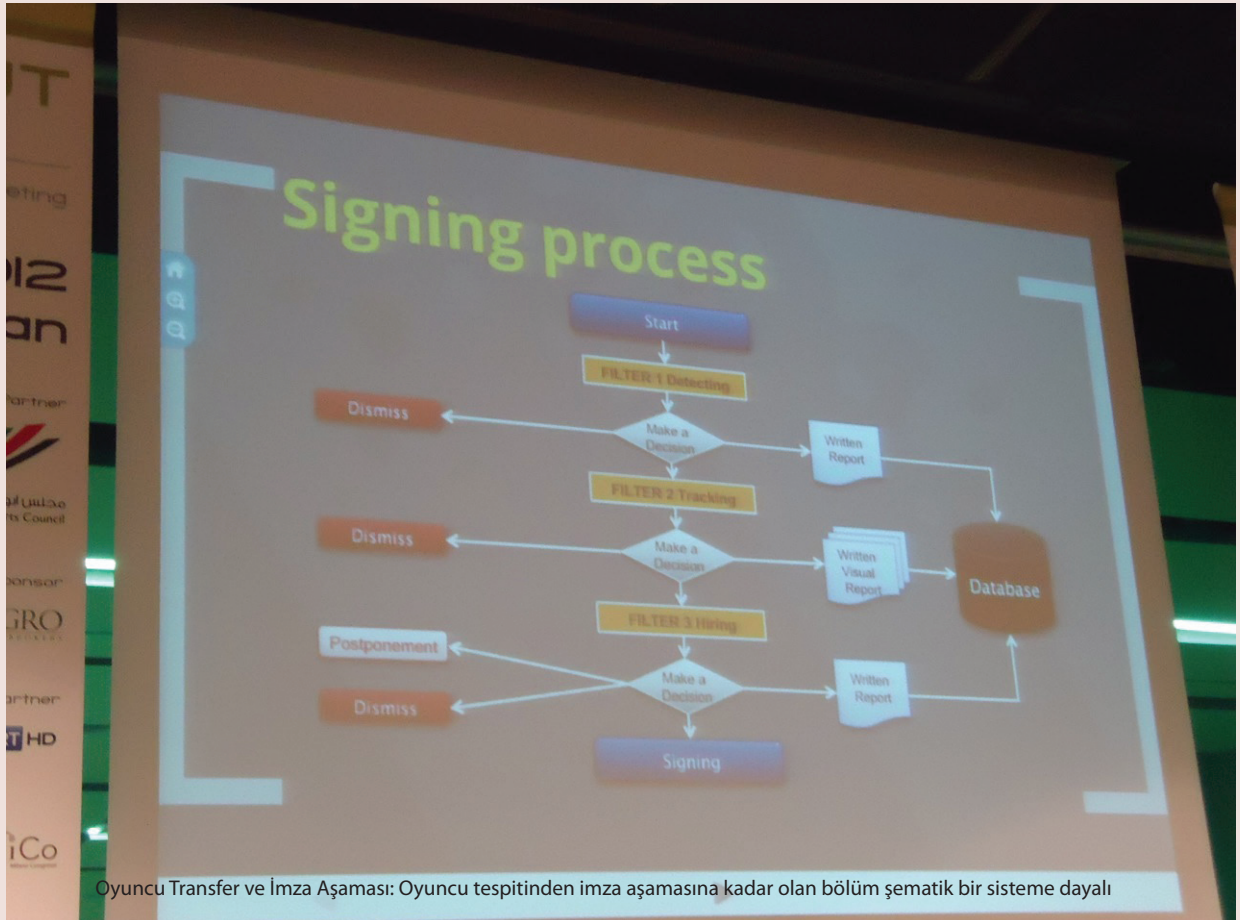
T

eting

12

an

artner

مجلس ابو
ts Council

onsor

GRO

artner

T HD

iCo

Signing process

Start

FILTER 1 Detecting

Dismiss

Make a Decision

Written Report

FILTER 2 Tracking

Dismiss

Make a Decision

Written Visual Report

Database

FILTER 3 Hiring

Postponement

Make a Decision

Dismiss

Written Report

Signing

Oyuncu Transfer ve İmza Aşaması: Oyuncu tespitinden imza aşamasına kadar olan bölüm şematik bir sisteme dayalı